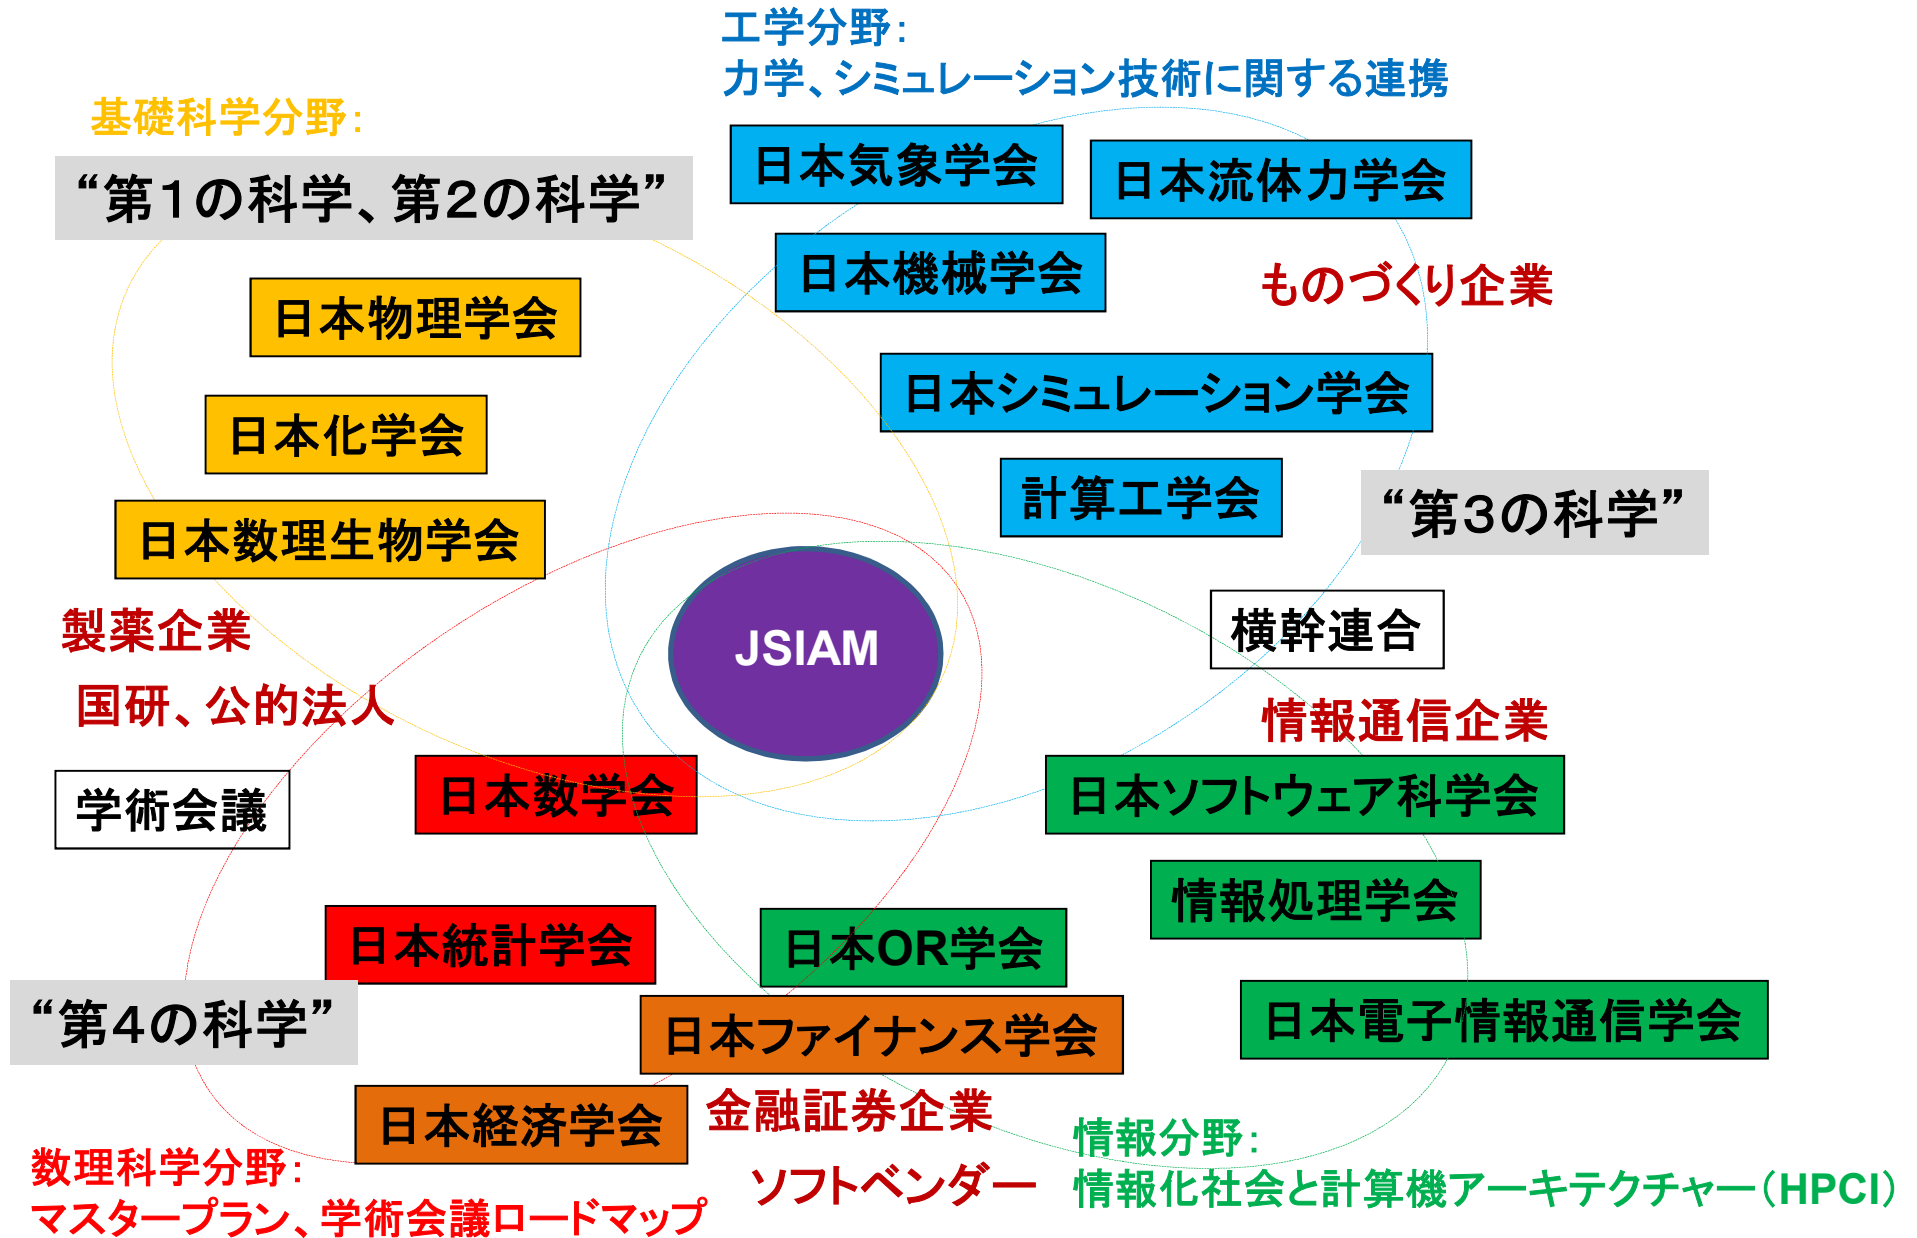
工学分野：
力学、シミュレーション技術に関する連携

基礎科学分野：

“第1の科学、第2の科学”

日本気象学会

日本流体力学会

日本機械学会

ものづくり企業

日本物理学会

日本シミュレーション学会

日本化学会

計算工学会

“第3の科学”

日本数理生物学会

JSIAM

横幹連合

製薬企業

国研、公的法人

情報通信企業

学術会議

日本数学会

日本ソフトウェア科学会

情報処理学会

日本統計学会

日本OR学会

“第4の科学”

日本ファイナンス学会

日本電子情報通信学会

日本経済学会

金融証券企業

情報分野：
情報化社会と計算機アーキテクチャー（HPCI）

数理科学分野：
マスタープラン、学術会議ロードマップ

ソフトベンダー